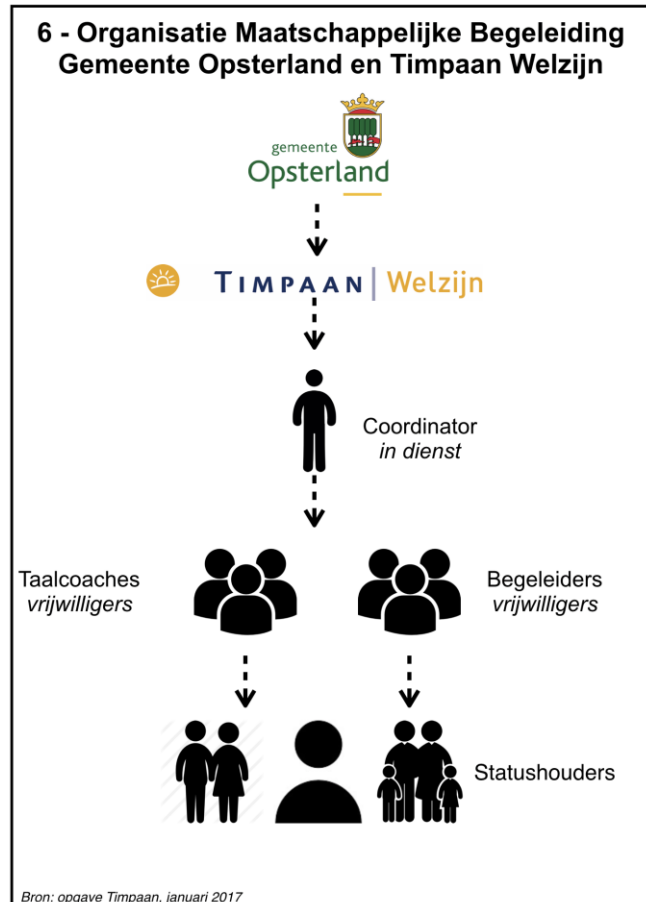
6 - Organisatie Maatschappelijke Begeleiding
Gemeente Opsterland en Timpaan Welzijn

gemeente
Opsterland

TIMPAAN | Welzijn

Coordinator
*in dienst*

Taalcoaches
*vrijwilligers*

Begeleiders
*vrijwilligers*

Statushouders

Bron: opgave Timpaan, januari 2017